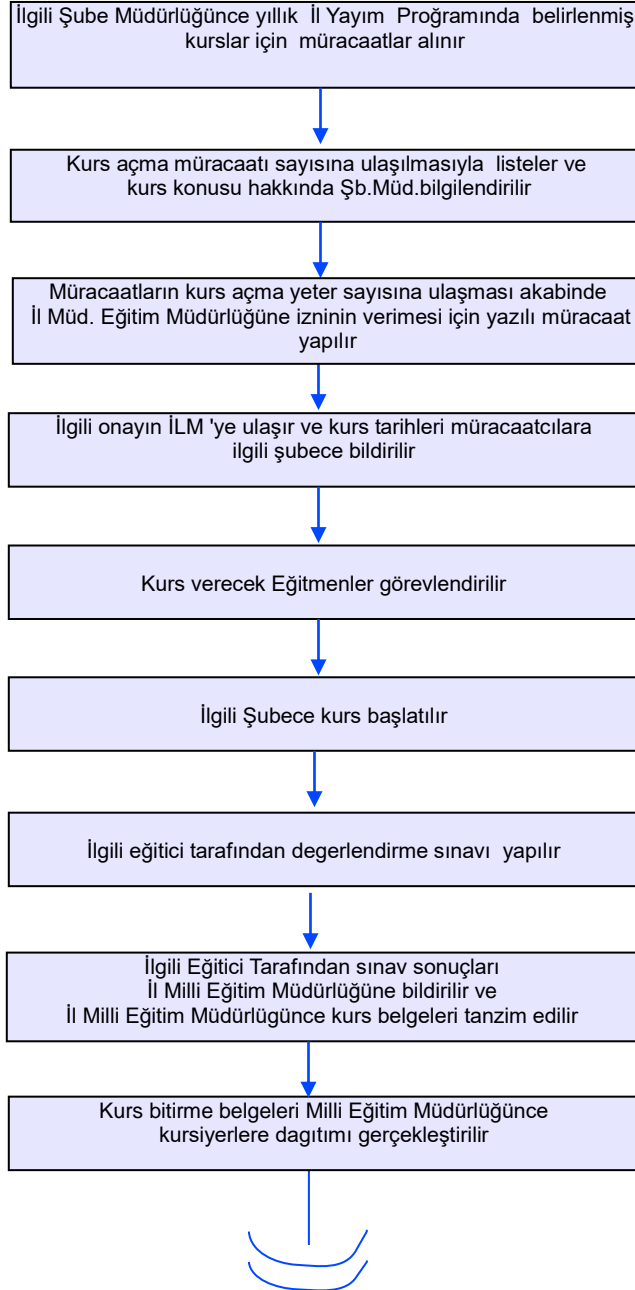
İlgili Şube Müdürlüğünce yıllık İl Yayım Proğramında belirlenmiş kurslar için müracaatlar alınır

Kurs açma müracaatı sayısına ulaşılmasıyla listeler ve kurs konusu hakkında Şb.Müd.bilgilendirilir

Müracaatların kurs açma yeter sayısına ulaşması akabinde İl Müd. Eğitim Müdürlüğüne izninin verimesi için yazılı müracaat yapılır

İlgili onayın İLM 'ye ulaşır ve kurs tarihleri müracaatcılara ilgili şubece bildirilir

Kurs verecek Eğitmenler görevlendirilir

İlgili Şubece kurs başlatılır

İlgili eğitici tarafından degerlendirme sınavı yapılır

İlgili Eğitici Tarafından sınav sonuçları İl Milli Eğitim Müdürlüğüne bildirilir ve İl Milli Eğitim Müdürlügünce kurs belgeleri tanzim edilir

Kurs bitirme belgeleri Milli Eğitim Müdürlüğünce kursiyerlere dagıtımı gerçekleştirilir